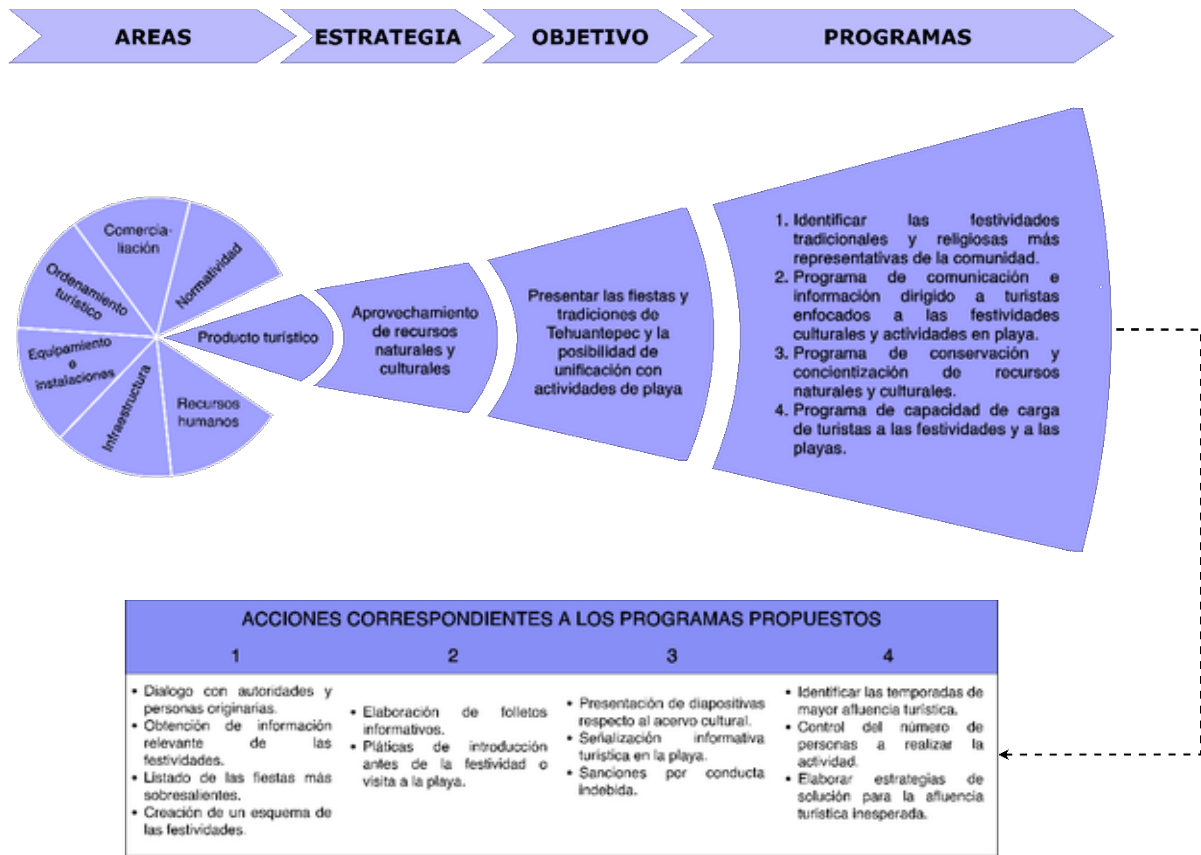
AREAS | ESTRATEGIA | OBJETIVO | PROGRAMAS

Comercialización

Normatividad

Ordenamiento turístico

Equipamiento e instalaciones

Infraestructura

Recursos humanos

Producto turístico

Aprovechamiento de recursos naturales y culturales

Presentar las fiestas y tradiciones de Tehuantepec y la posibilidad de unificación con actividades de playa

1. Identificar las festividades tradicionales y religiosas más representativas de la comunidad.
2. Programa de comunicación e información dirigido a turistas enfocados a las festividades culturales y actividades en playa.
3. Programa de conservación y concientización de recursos naturales y culturales.
4. Programa de capacidad de carga de turistas a las festividades y a las playas.

ACCIONES CORRESPONDIENTES A LOS PROGRAMAS PROPUESTOS

| 1 | 2 | 3 | 4 |
|---|---|---|---|
| • Dialogo con autoridades y personas originarias. • Obtención de información relevante de las festividades. • Listado de las fiestas más sobresalientes. • Creación de un esquema de las festividades. | • Elaboración de folletos informativos. • Pláticas de introducción antes de la festividad o visita a la playa. | • Presentación de diapositivas respecto al acervo cultural. • Señalización informativa turística en la playa. • Sanciones por conducta indebida. | • Identificar las temporadas de mayor afluencia turística. • Control del número de personas a realizar la actividad. • Elaborar estrategias de solución para la afluencia turística inesperada. |